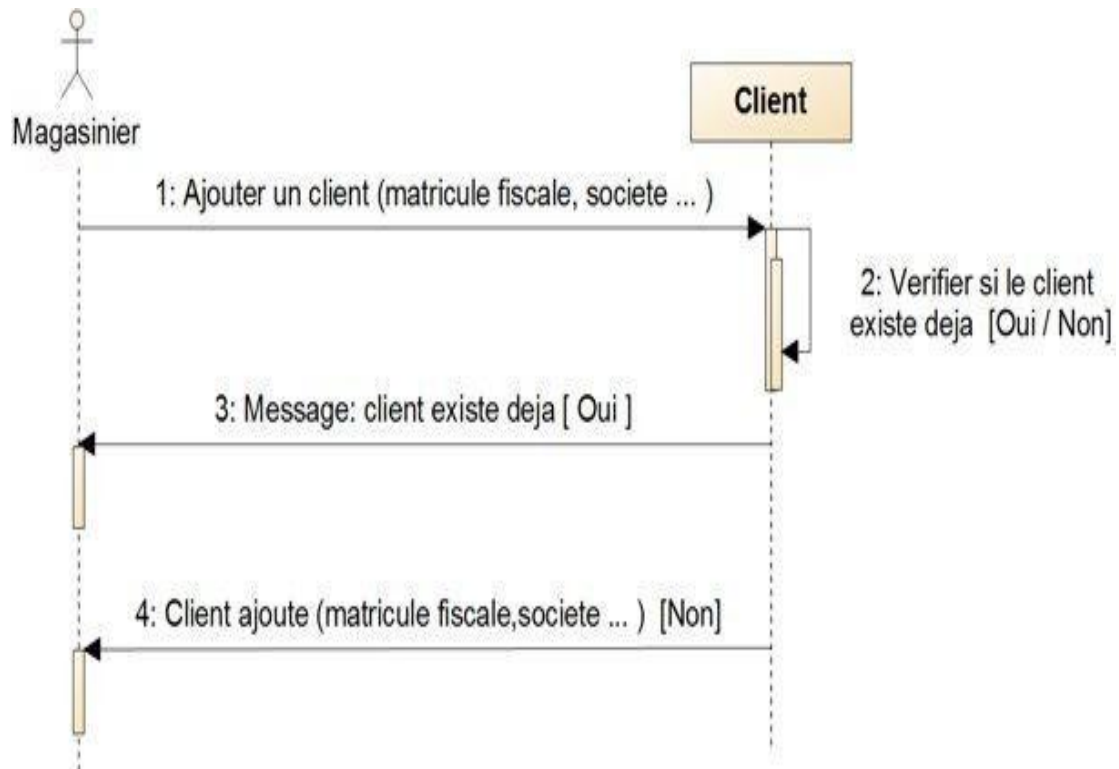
Magasinier

Client

1: Ajouter un client (matricule fiscale, societe ... )

2: Verifier si le client existe deja [Oui / Non]

3: Message: client existe deja [ Oui ]

4: Client ajoute (matricule fiscale,societe ... ) [Non]